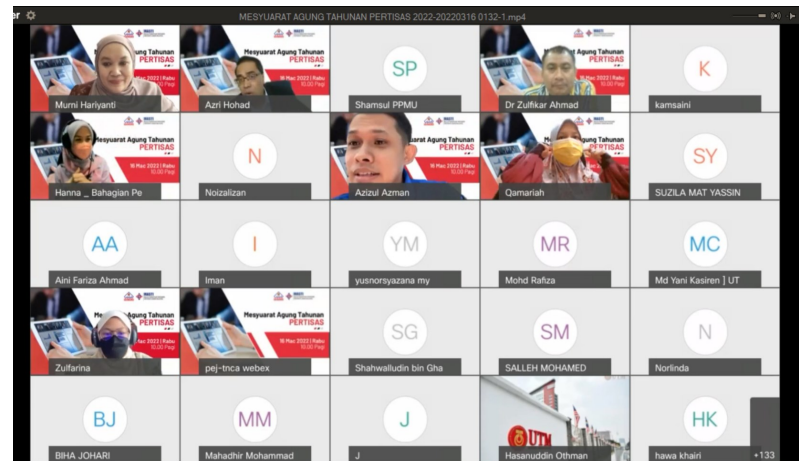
er

MESYUARAT AGUNG TAHUNAN PERTISAS 2022-20220316 0132-1.mp4

Mesyuarat Agung Tahunan PERTISAS
16 Mac 2022 | Rabu 10.00 Pagi

Murni Hariyanti

Mesyuarat Agung Tahunan PERTISAS
16 Mac 2022 | Rabu 10.00 Pagi

Azri Hohad

SP
Shamsul PPMU

Dr Zulfikar Ahmad

K
kamsaini

Mesyuarat Agung Tahunan PERTISAS
16 Mac 2022 | Rabu 10.00 Pagi

Hanna _ Bahagian Pe

N
Noizalizan

Azizul Azman

Qamariah

SY
SUZILA MAT YASSIN

AA
Aini Fariza Ahmad

I
Iman

YM
yusnorsyazana my

MR
Mohd Rafiza

MC
Md Yani Kasiren ] UT

Mesyuarat Agung Tahunan PERTISAS

Zulfarina

Mesyuarat Agung Tahunan PERTISAS
16 Mac 2022 | Rabu 10.00 Pagi

pej-tnca webex

SG
Shahwalludin bin Gha

SM
SALLEH MOHAMED

N
Norlinda

BJ
BIHA JOHARI

MM
Mahadhir Mohammad

J
J

UTM

Hasanuddin Othman

HK
hawa khairi

+133